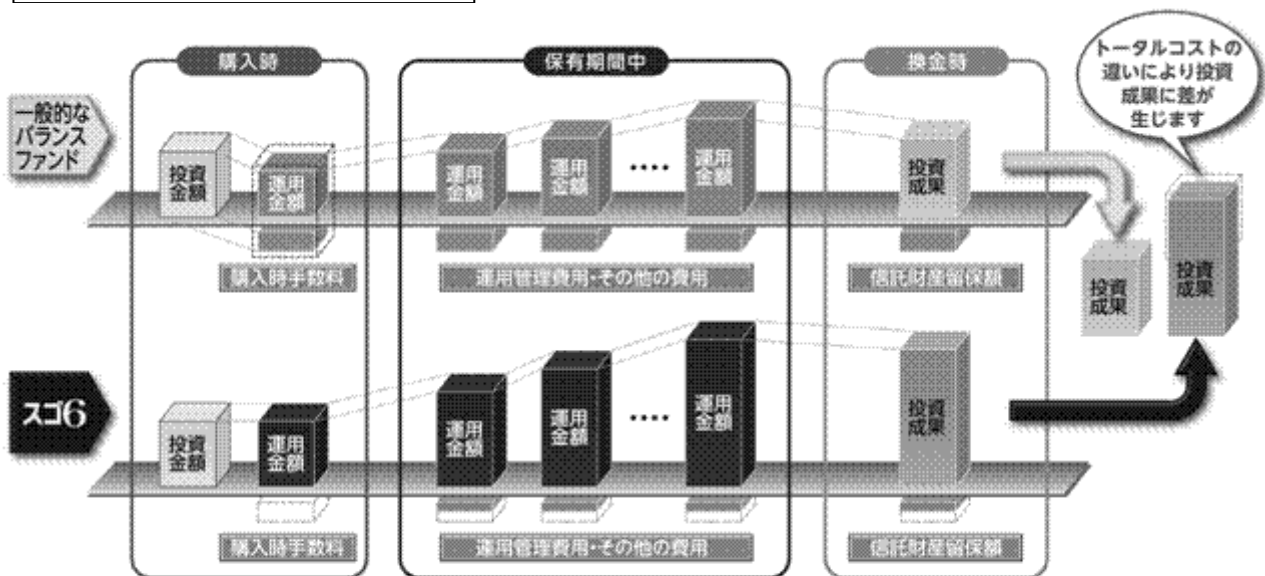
購入時

保有期間中

換金時

トータルコストの違いにより投資成果に差が生じます

一般的なバランスファンド

投資金額

運用金額

運用金額

運用金額

····

運用金額

投資成果

購入時手数料

運用管理費用・その他の費用

信託財産留保額

投資成果

投資成果

スゴ6

投資金額

運用金額

運用金額

運用金額

····

運用金額

投資成果

購入時手数料

運用管理費用・その他の費用

信託財産留保額